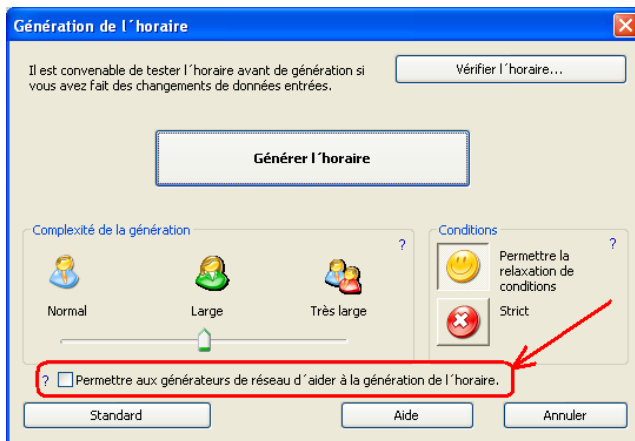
Génération de l´horaire

Il est convenable de tester l´horaire avant de génération si vous avez fait des changements de données entrées.

Vérifier l´horaire...

Générer l´horaire

Complexité de la génération

?

Normal

Large

Très large

Conditions

?

Permettre la relaxation de conditions

Strict

? Permettre aux générateurs de réseau d´aider à la génération de l´horaire.

Standard

Aide

Annuler